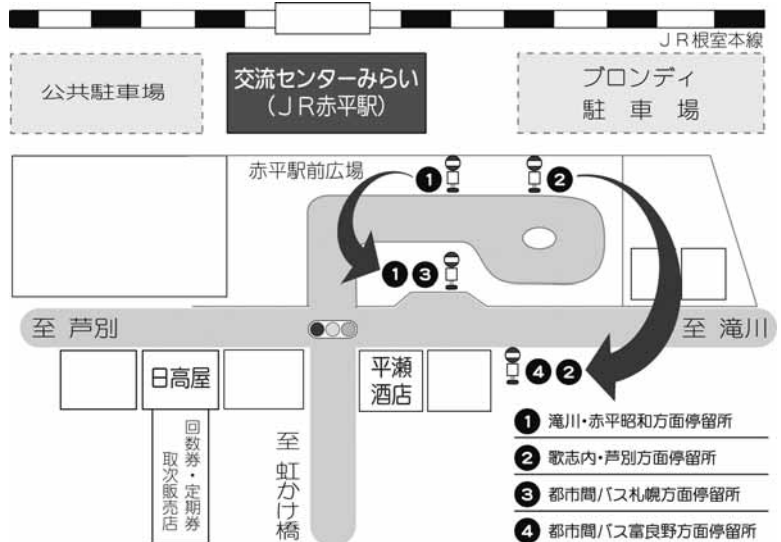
JR根室本線

公共駐車場

交流センターみらい
(JR赤平駅)

ブロンディ
駐車場

赤平駅前広場

1
2
1 3

至 芦別

至 滝川

日高屋

平瀬酒店

4 2

回数券・定期券取次販売店

至虹かけ橋

1 滝川・赤平昭和方面停留所
2 歌志内・芦別方面停留所
3 都市間バス札幌方面停留所
4 都市間バス富良野方面停留所